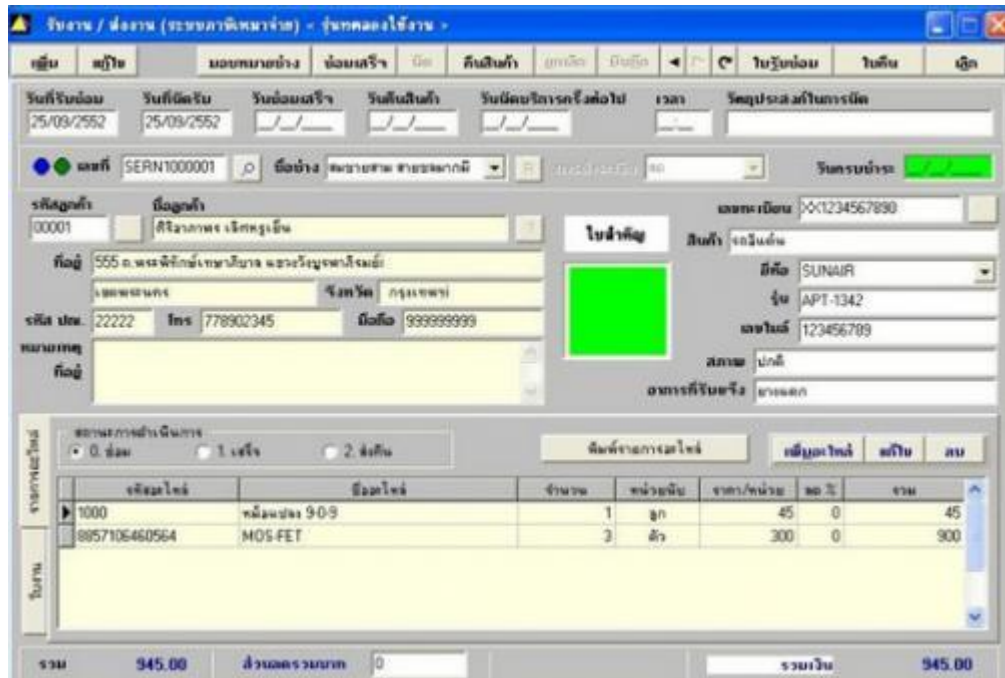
รับงาน / ส่งงาน (ระบบภาษีหมาจ่าย) - รุ่นทดลองใช้งาน -

เพิ่ม แก้ไข มอบหมายช่าง ซ่อมเสร็จ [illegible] คืนสินค้า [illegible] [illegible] ใบรับซ่อม ใบคืน เลิก

วันที่รับซ่อม 25/09/2552
วันที่นัดรับ 25/09/2552
วันซ่อมเสร็จ __/__/____
วันคืนสินค้า __/__/____
วันนัดบริการครั้งต่อไป __/__/____
เวลา
วัตถุประสงค์ในการนัด

เลขที่ SERN1000001
ชื่อช่าง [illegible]
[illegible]
วันครบกำหนด __/__/____

รหัสลูกค้า 00001
ชื่อลูกค้า ศิริมาภรณ์ เลิศหรูเย็น
ที่อยู่ 555 ถ.พระพิทักษ์เกษาภิบาล แขวงวัฒนจาตุรงค์
เขตพระนคร
จังหวัด กรุงเทพฯ
รหัส ปณ. 22222
โทร 778902345
มือถือ 999999999
หมายเหตุ ที่อยู่

ใบสำคัญ

เลขทะเบียน XX1234567890
สินค้า รถมินิคอม
ยี่ห้อ SUNAIR
รุ่น APT-1342
เลขไมล์ 123456789
สภาพ ปกติ
อาการที่รับแจ้ง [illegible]

รายการอะไหล่
รับงาน

สถานะการดำเนินการ
0. ซ่อม
1. เสร็จ
2. ส่งคืน

พิมพ์รายการอะไหล่
เพิ่มอะไหล่ แก้ไข ลบ

| รหัสอะไหล่ | ชื่ออะไหล่ | จำนวน | หน่วยนับ | ราคา/หน่วย | ลด % | รวม |
|---|---|---|---|---|---|---|
| 1000 | หม้อแปลง 9-0-9 | 1 | ลูก | 45 | 0 | 45 |
| 8857106460564 | MOS-FET | 3 | ตัว | 300 | 0 | 900 |

รวม 945.00
ส่วนลดรวมบาท 0
รวมเงิน 945.00